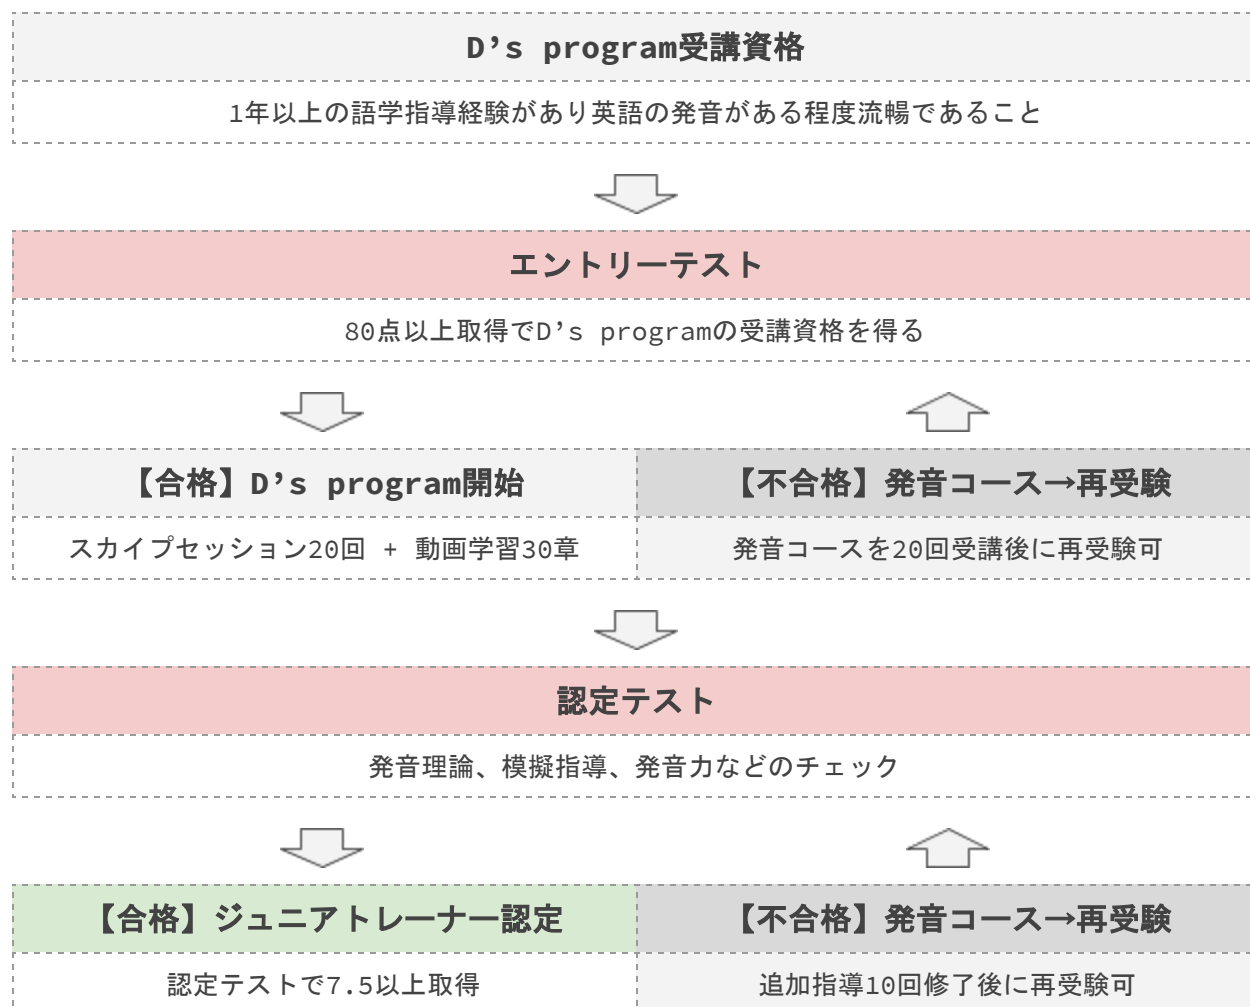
D’s program受講資格

1年以上の語学指導経験があり英語の発音がある程度流暢であること

エントリーテスト

80点以上取得でD’s programの受講資格を得る

【合格】D’s program開始

スカイプセッション20回 + 動画学習30章

【不合格】発音コース→再受験

発音コースを20回受講後に再受験可

認定テスト

発音理論、模擬指導、発音力などのチェック

【合格】ジュニアトレーナー認定

認定テストで7.5以上取得

【不合格】発音コース→再受験

追加指導10回修了後に再受験可